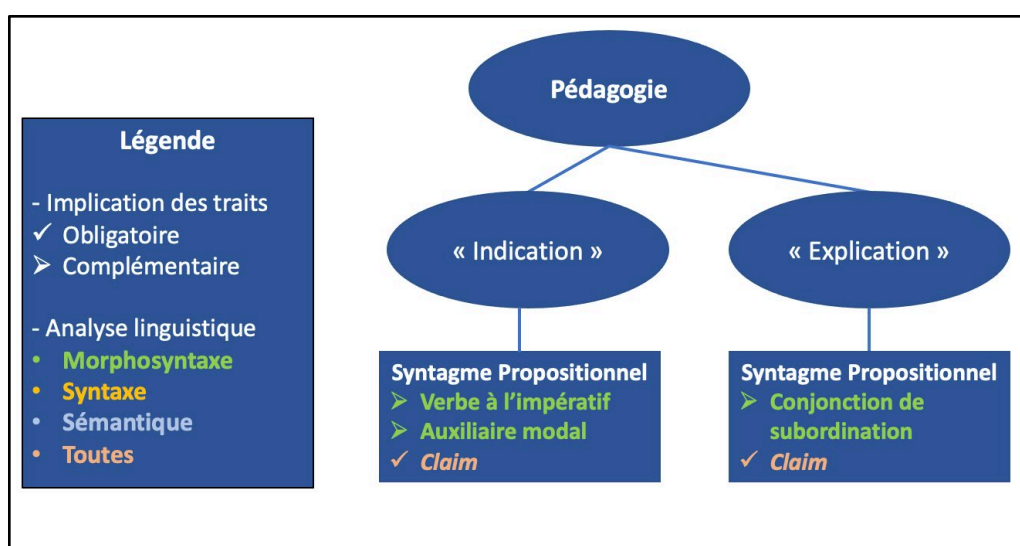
Légende

- Implication des traits
✓ Obligatoire
➢ Complémentaire

- Analyse linguistique
• Morphosyntaxe
• Syntaxe
• Sémantique
• Toutes

Pédagogie

« Indication »

« Explication »

Syntagme Propositionnel
➢ Verbe à l'impératif
➢ Auxiliaire modal
✓ Claim

Syntagme Propositionnel
➢ Conjonction de subordination
✓ Claim